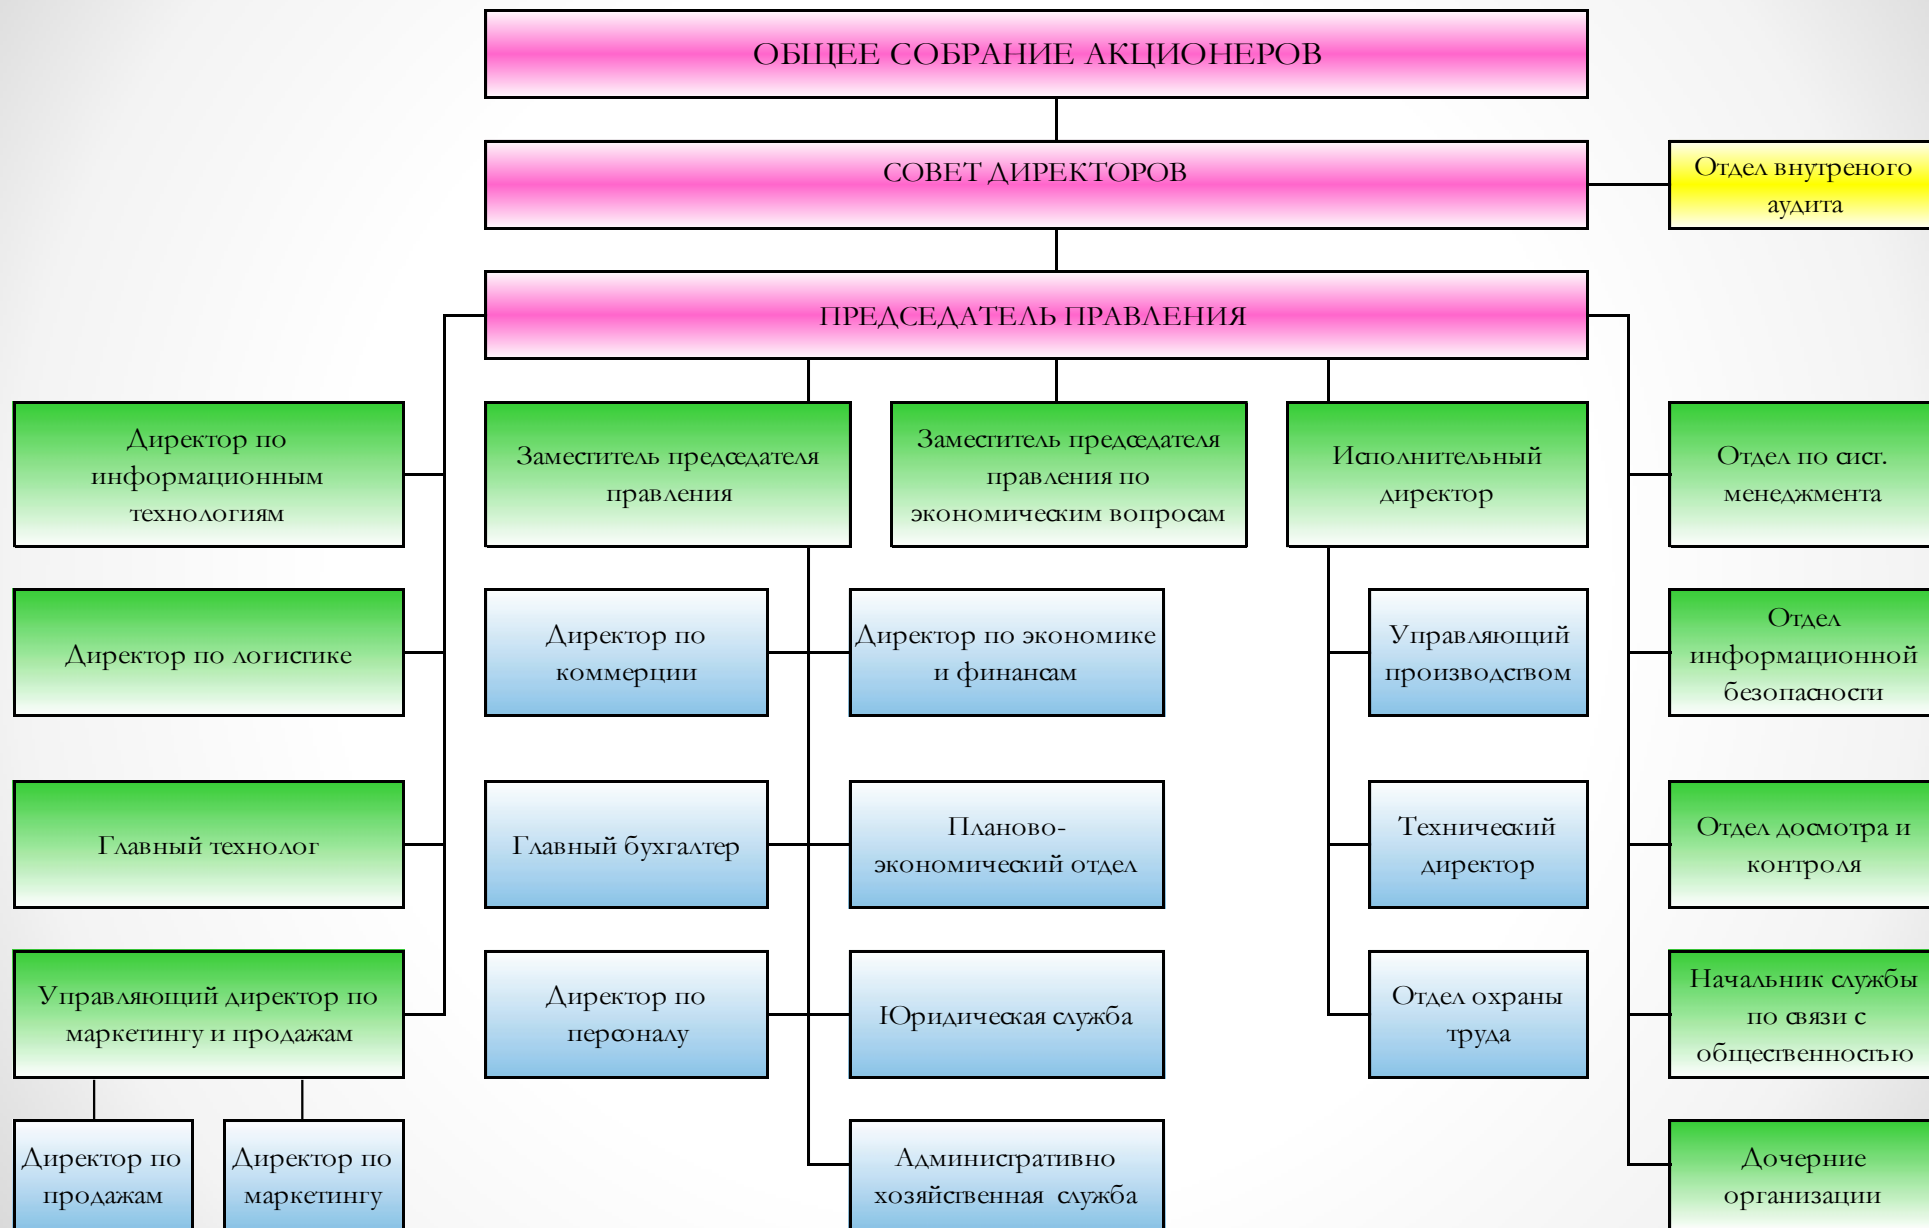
ОБЩЕЕ СОБРАНИЕ АКЦИОНЕРОВ

СОВЕТ ДИРЕКТОРОВ

Отдел внутреного аудита

ПРЕДСЕДАТЕЛЬ ПРАВЛЕНИЯ

Директор по информационным технологиям

Заместитель председателя правления

Заместитель председателя правления по экономическим вопросам

Исполнительный директор

Отдел по сист. менеджмента

Директор по логистике

Директор по коммерции

Директор по экономике и финансам

Управляющий производством

Отдел информационной безопасности

Главный технолог

Главный бухгалтер

Планово-экономический отдел

Технический директор

Отдел досмотра и контроля

Управляющий директор по маркетингу и продажам

Директор по персоналу

Юридическая служба

Отдел охраны труда

Начальник службы по связи с общественностью

Директор по продажам

Директор по маркетингу

Административно хозяйственная служба

Дочерние организации